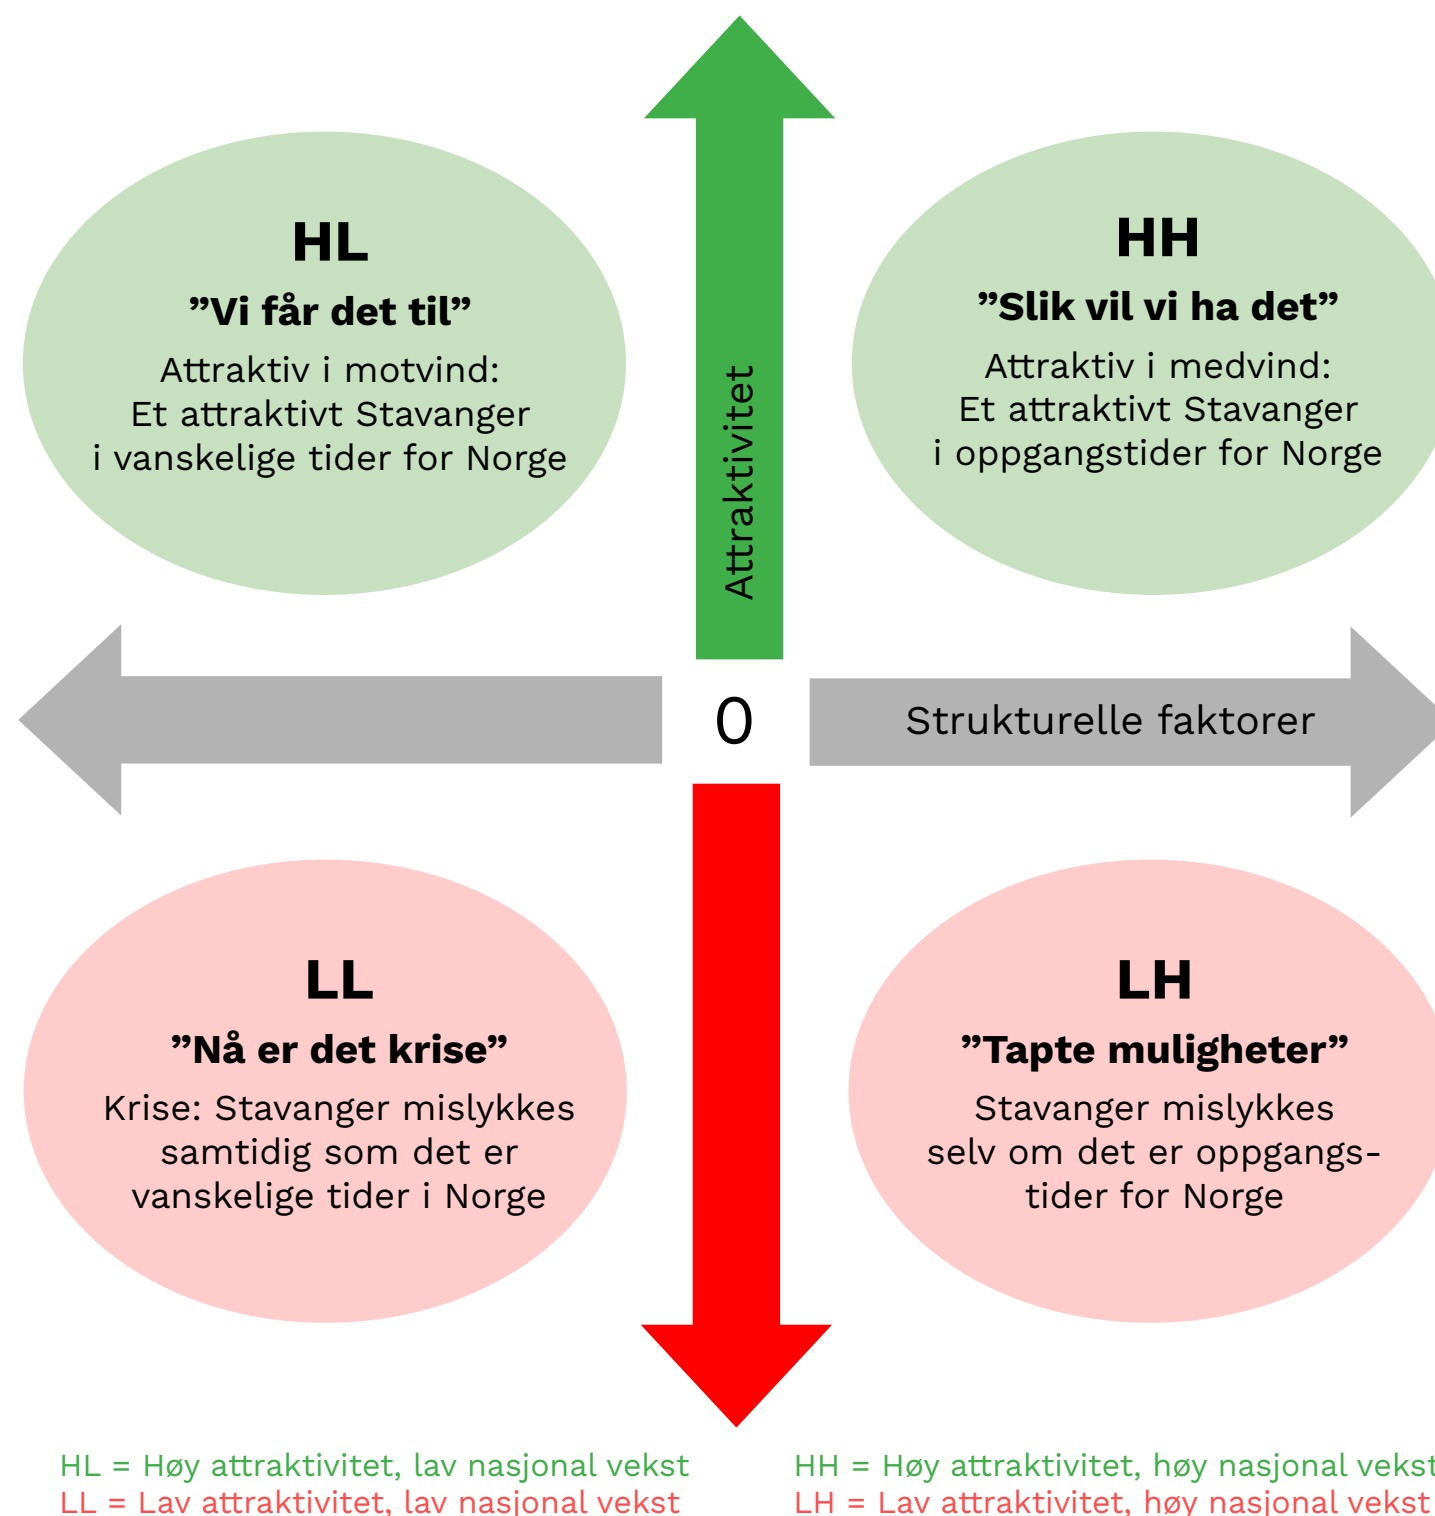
HL
”Vi får det til”
Attraktiv i motvind:
Et attraktivt Stavanger
i vanskelige tider for Norge

Attraktivitet

HH
”Slik vil vi ha det”
Attraktiv i medvind:
Et attraktivt Stavanger
i oppgangstider for Norge

0

Strukturelle faktorer

LL
”Nå er det krise”
Krise: Stavanger mislykkes
samtidig som det er
vanskelige tider i Norge

LH
”Tapte muligheter”
Stavanger mislykkes
selv om det er oppgangstider for Norge

HL = Høy attraktivitet, lav nasjonal vekst
LL = Lav attraktivitet, lav nasjonal vekst

HH = Høy attraktivitet, høy nasjonal vekst
LH = Lav attraktivitet, høy nasjonal vekst